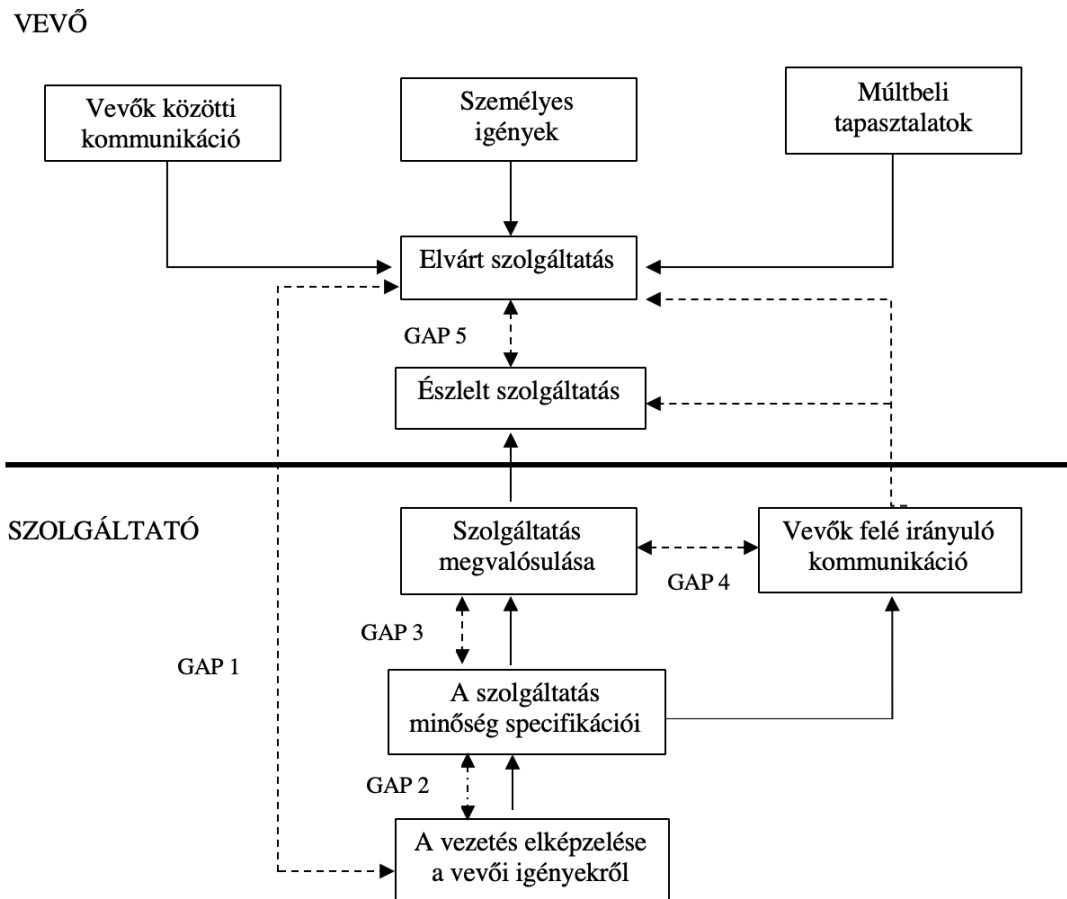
VEVŐ

Vevők közötti kommunikáció

Személyes igények

Múltbeli tapasztalatok

Elvárt szolgáltatás

GAP 5

Észlelt szolgáltatás

SZOLGÁLTATÓ

Szolgáltatás megvalósulása

GAP 4

Vevők felé irányuló kommunikáció

GAP 3

GAP 1

A szolgáltatás minőség specifikációi

GAP 2

A vezetés elképzelése a vevői igényekről